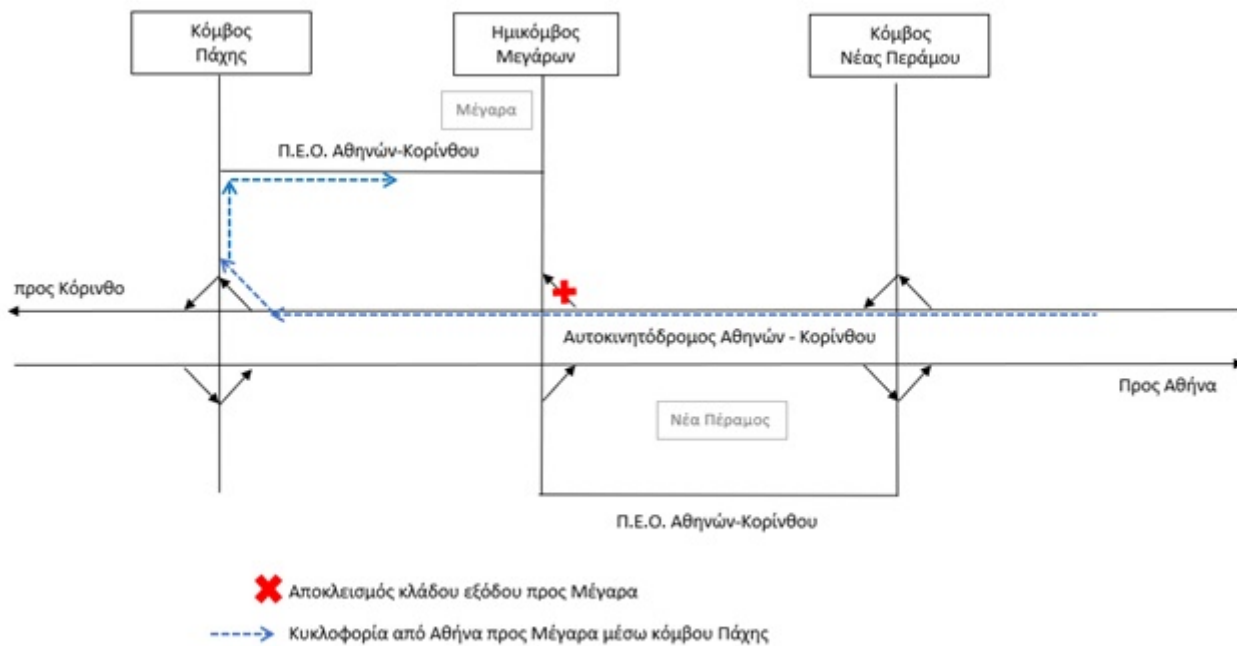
Κόμβος Πάχης

Ημικόμβος Μεγάρων

Κόμβος Νέας Περάμου

Μέγαρα

Π.Ε.Ο. Αθηνών-Κορίνθου

προς Κόρινθο

Αυτοκινητόδρομος Αθηνών - Κορίνθου

Προς Αθήνα

Νέα Πέραμος

Π.Ε.Ο. Αθηνών-Κορίνθου

Αποκλεισμός κλάδου εξόδου προς Μέγαρα

Κυκλοφορία από Αθήνα προς Μέγαρα μέσω κόμβου Πάχης